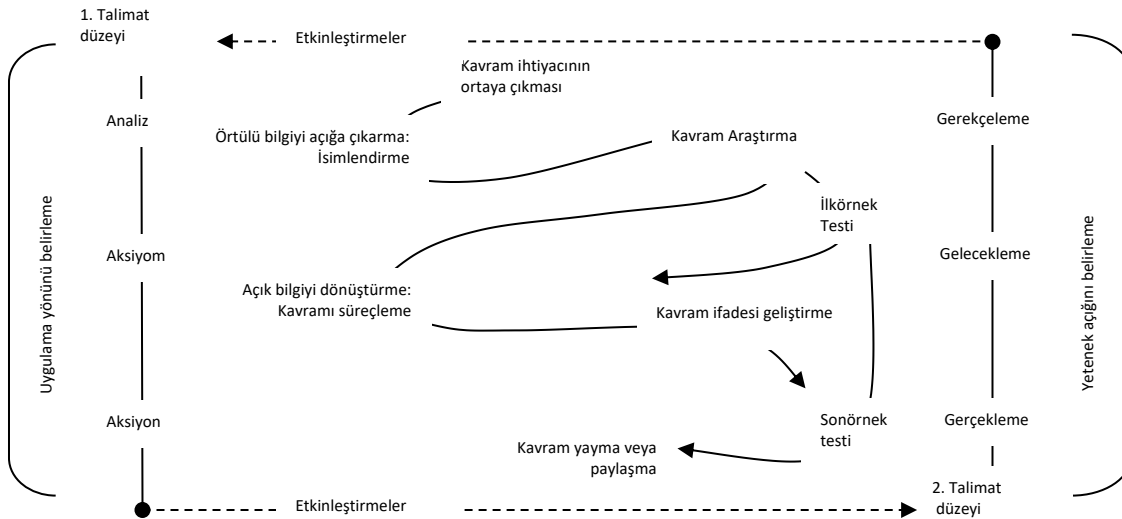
1. Talimat düzeyi

Etkinleştirmeler

Kavram ihtiyacının ortaya çıkması

Uygulama yönünü belirleme

Analiz

Örtülü bilgiyi açığa çıkarma: İsimlendirme

Kavram Araştırma

Gerekçeleme

İlkörnek Testi

Aksiyom

Gelecekleme

Yetenek açığını belirleme

Açık bilgiyi dönüştürme: Kavramı süreçleme

Kavram ifadesi geliştirme

Aksiyon

Sonörnek testi

Gerçekleme

Kavram yayma veya paylaşma

Etkinleştirmeler

2. Talimat düzeyi